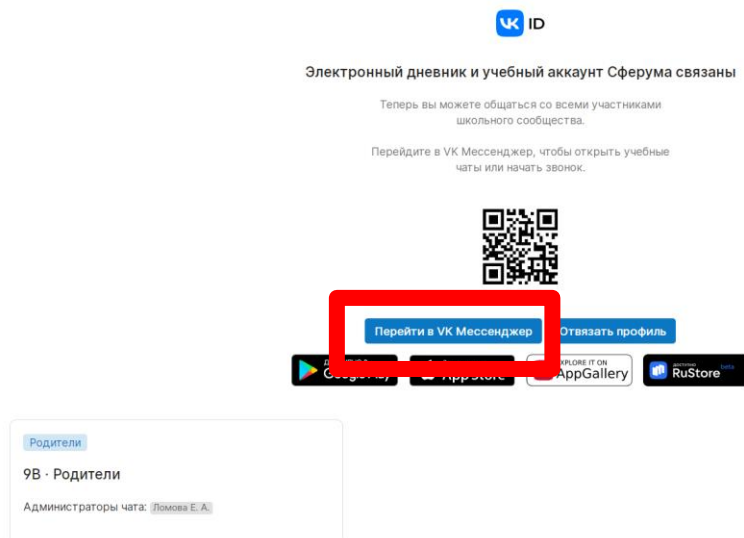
VK ID

Электронный дневник и учебный аккаунт Сферума связаны

Теперь вы можете общаться со всеми участниками школьного сообщества.

Перейдите в VK Мессенджер, чтобы открыть учебные чаты или начать звонок.

Перейти в VK Мессенджер

Отвязать профиль

Google Play

App Store

EXPLORE IT ON AppGallery

доступно в RuStore beta

Родители

9В · Родители

Администраторы чата: Ломова Е. А.